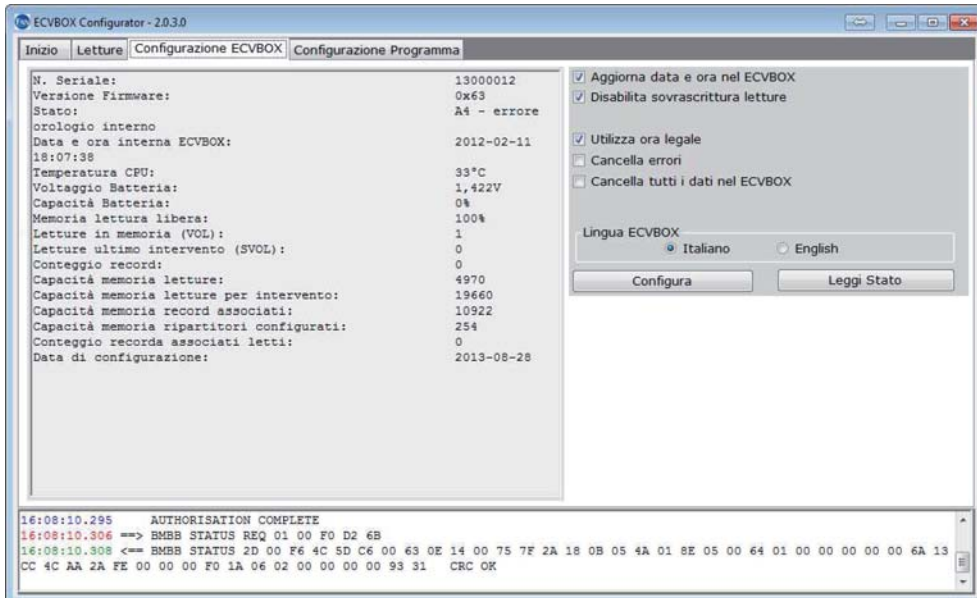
ECVBOX Configurator - 2.0.3.0

Inizio | Letture | Configurazione ECVBOX | Configurazione Programma

| | |
|---|---|
| N. Seriale: | 13000012 |
| Versione Firmware: | 0x63 |
| Stato: | A4 - errore |
| orologio interno | |
| Data e ora interna ECVBOX: | 2012-02-11 |
| 18:07:38 | |
| Temperatura CPU: | 33°C |
| Voltaggio Batteria: | 1,422V |
| Capacità Batteria: | 0% |
| Memoria lettura libera: | 100% |
| Letture in memoria (VOL): | 1 |
| Letture ultimo intervento (SVOL): | 0 |
| Conteggio record: | 0 |
| Capacità memoria letture: | 4970 |
| Capacità memoria letture per intervento: | 19660 |
| Capacità memoria record associati: | 10922 |
| Capacità memoria ripartitori configurati: | 254 |
| Conteggio recorda associati letti: | 0 |
| Data di configurazione: | 2013-08-28 |

Aggiorna data e ora nel ECVBOX
Disabilita sovrascrittura letture
Utilizza ora legale
Cancella errori
Cancella tutti i dati nel ECVBOX

Lingua ECVBOX
Italiano
English

Configura
Leggi Stato

16:08:10.295 AUTHORISATION COMPLETE
16:08:10.306 ==> BMBB STATUS REQ 01 00 F0 D2 6B
16:08:10.308 <== BMBB STATUS 2D 00 F6 4C 5D C6 00 63 0E 14 00 75 7F 2A 18 0B 05 4A 01 8E 05 00 64 01 00 00 00 00 00 6A 13 CC 4C AA 2A FE 00 00 00 F0 1A 06 02 00 00 00 00 93 31 CRC OK